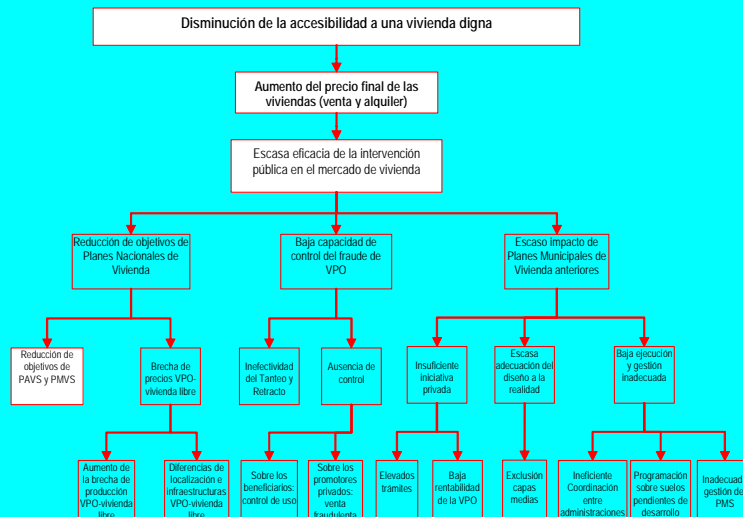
Disminución de la accesibilidad a una vivienda digna

Aumento del precio final de las viviendas (venta y alquiler)

Escasa eficacia de la intervención pública en el mercado de vivienda

Reducción de objetivos de Planes Nacionales de Vivienda

Baja capacidad de control del fraude de VPO

Escaso impacto de Planes Municipales de Vivienda anteriores

Reducción de objetivos de PAVS y PMVS

Brecha de precios VPO-vivienda libre

Inefectividad del Tanteo y Retracto

Ausencia de control

Insuficiente iniciativa privada

Escasa adecuación del diseño a la realidad

Baja ejecución y gestión inadecuada

Aumento de la brecha de producción VPO-vivienda libre

Diferencias de localización e infraestructuras VPO-vivienda libre

Sobre los beneficiarios: control de uso

Sobre los promotores privados: venta fraudulenta

Elevados trámites

Baja rentabilidad de la VPO

Exclusión capas medias

Ineficiente Coordinación entre administraciones

Programación sobre suelos pendientes de desarrollo

Inadecuad gestión de PMS